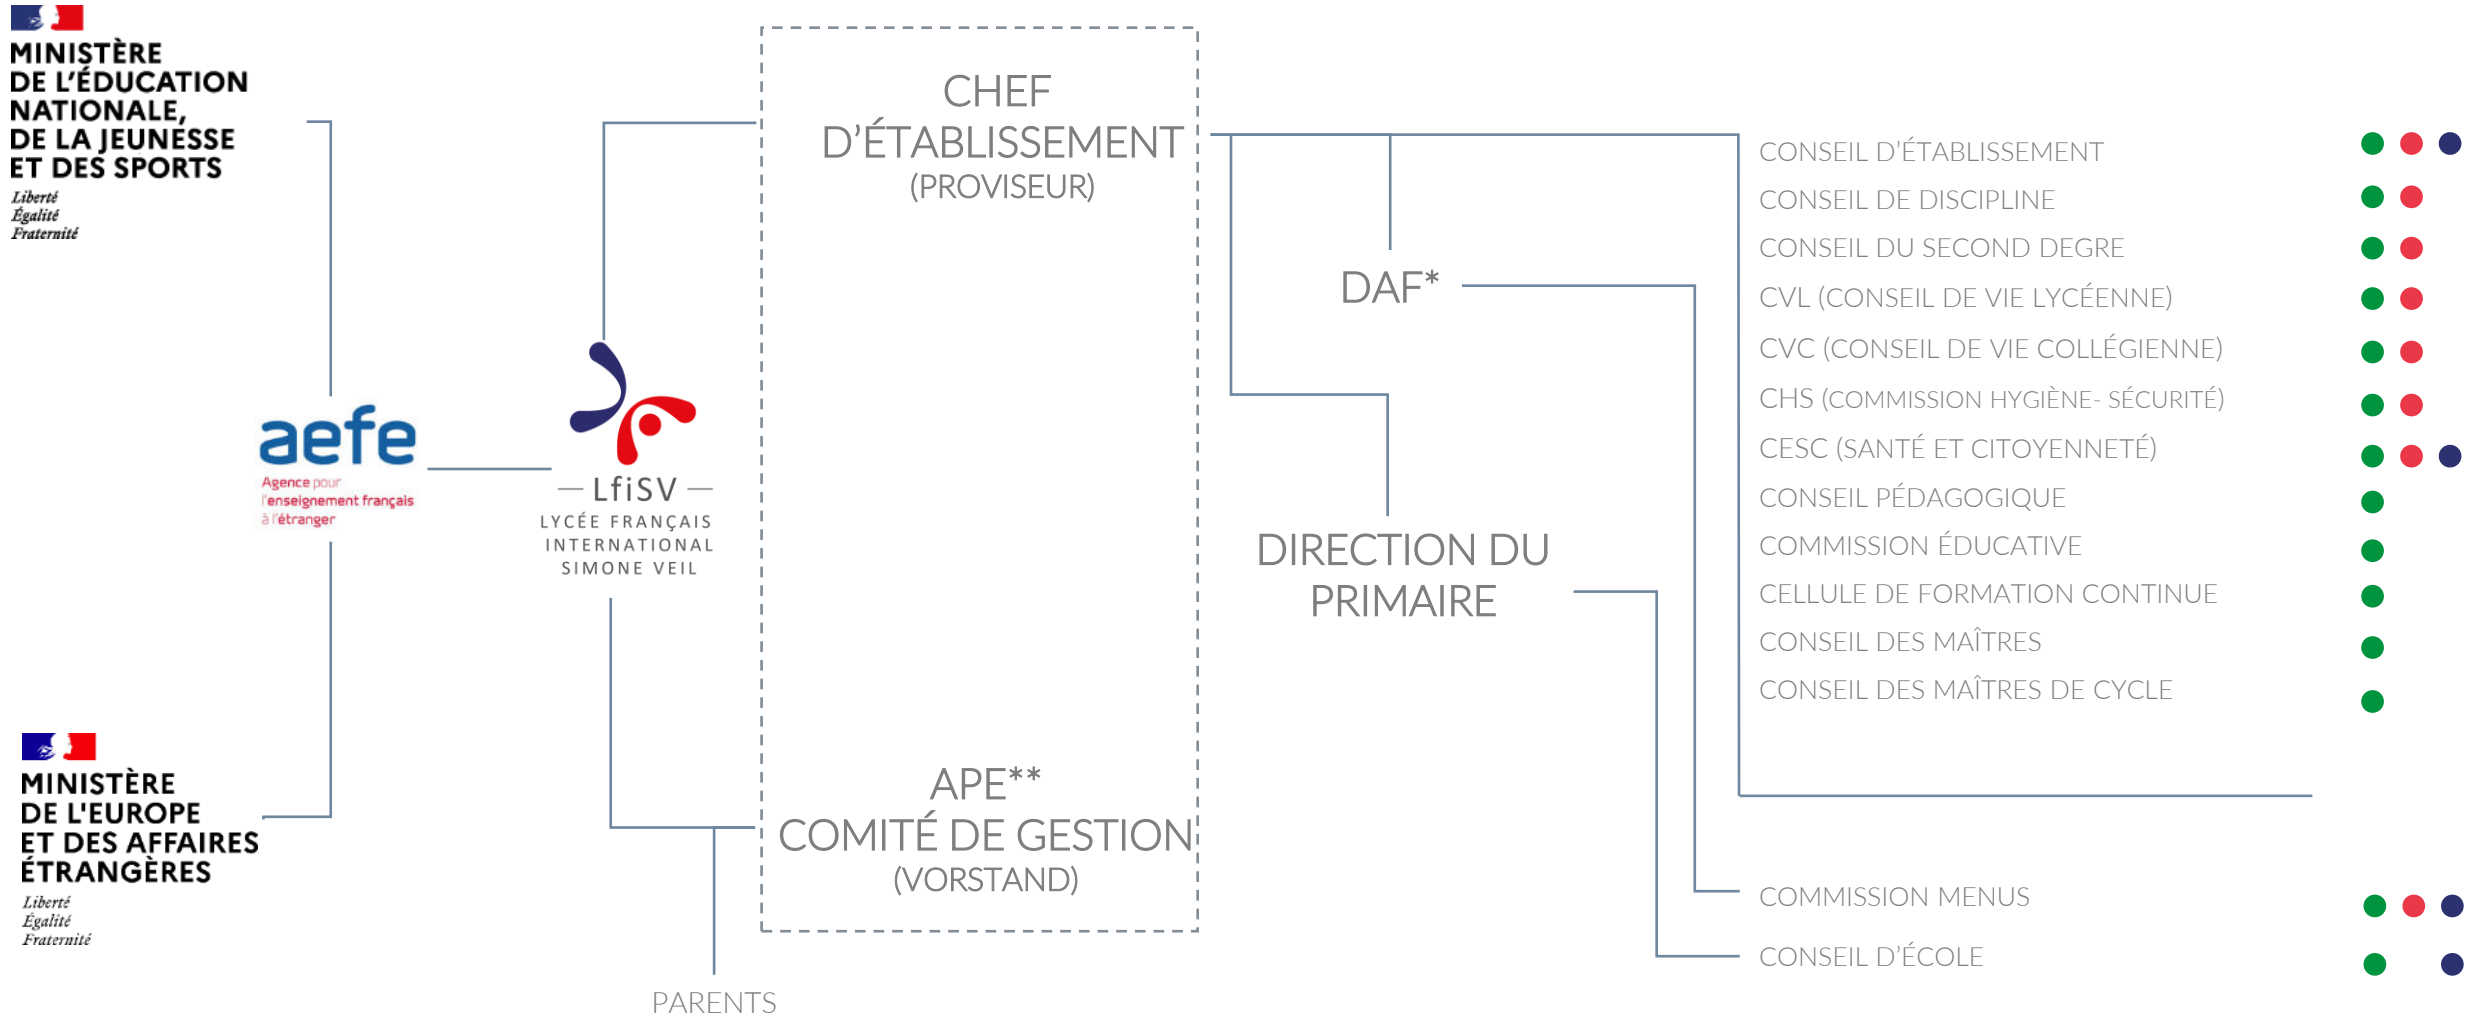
MINISTÈRE
DE L'ÉDUCATION NATIONALE,
DE LA JEUNESSE
ET DES SPORTS
Liberté
Égalité
Fraternité

aefe
Agence pour l'enseignement français à l'étranger

MINISTÈRE
DE L'EUROPE
ET DES AFFAIRES ÉTRANGÈRES
Liberté
Égalité
Fraternité

— LfiSV —
LYCÉE FRANÇAIS INTERNATIONAL SIMONE VEIL

CHEF D'ÉTABLISSEMENT
(PROVISEUR)

APE**
COMITÉ DE GESTION
(VORSTAND)

PARENTS

DAF*

DIRECTION DU PRIMAIRE

CONSEIL D'ÉTABLISSEMENT
CONSEIL DE DISCIPLINE
CONSEIL DU SECOND DEGRE
CVL (CONSEIL DE VIE LYCÉENNE)
CVC (CONSEIL DE VIE COLLÉGIENNE)
CHS (COMMISSION HYGIÈNE- SÉCURITÉ)
CESC (SANTÉ ET CITOYENNETÉ)
CONSEIL PÉDAGOGIQUE
COMMISSION ÉDUCATIVE
CELLULE DE FORMATION CONTINUE
CONSEIL DES MAÎTRES
CONSEIL DES MAÎTRES DE CYCLE

COMMISSION MENUS
CONSEIL D'ÉCOLE